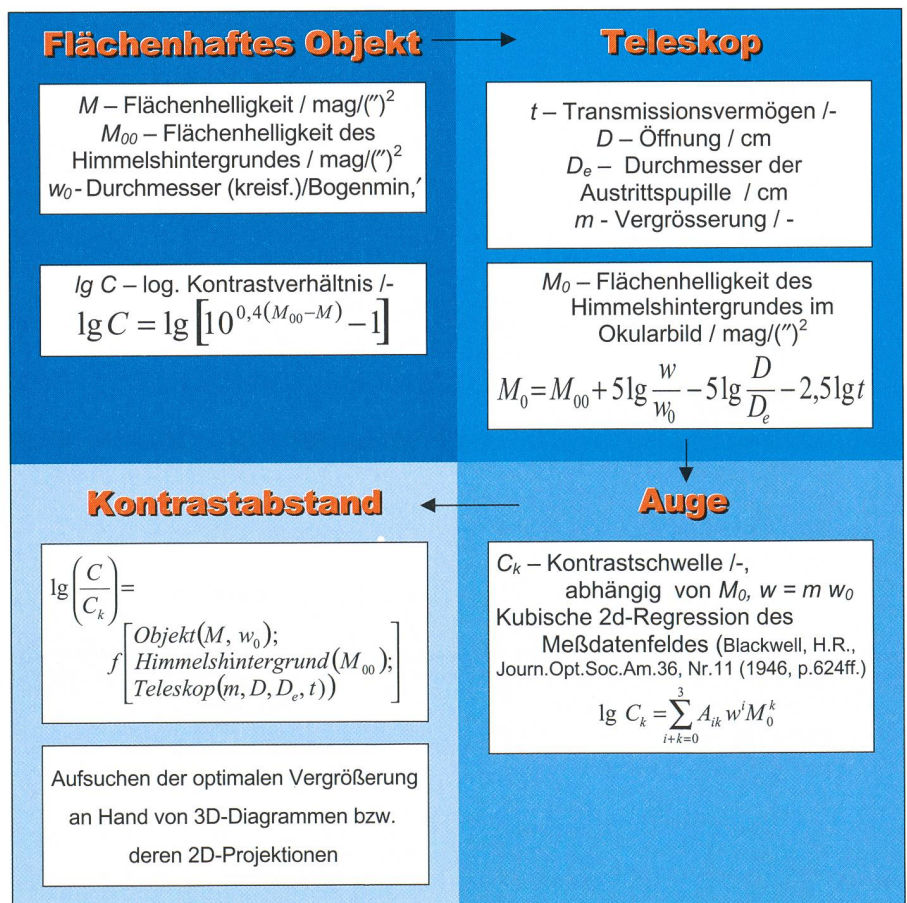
Flächenhaftes Objekt

Teleskop

$M$ – Flächenhelligkeit / mag/(″)$^2$
$M_{00}$ – Flächenhelligkeit des Himmelshintergrundes / mag/(″)$^2$
$w_0$ - Durchmesser (kreisf.)/Bogenmin,′

$t$ – Transmissionsvermögen /-
$D$ – Öffnung / cm
$D_e$ – Durchmesser der Austrittspupille / cm
$m$ - Vergrösserung / -

$lg\ C$ – log. Kontrastverhältnis /-
$\lg C = \lg\left[10^{0,4(M_{00}-M)} - 1\right]$

$M_0$ – Flächenhelligkeit des Himmelshintergrundes im Okularbild / mag/(″)$^2$
$M_0 = M_{00} + 5\lg\frac{w}{w_0} - 5\lg\frac{D}{D_e} - 2,5\lg t$

Kontrastabstand

Auge

$\lg\left(\frac{C}{C_k}\right) = f\left[\begin{array}{l} Objekt(M, w_0); \\ Himmelshintergrund(M_{00}); \\ Teleskop(m, D, D_e, t)) \end{array}\right]$

$C_k$ – Kontrastschwelle /-, abhängig von $M_0$, $w = m\ w_0$
Kubische 2d-Regression des Meßdatenfeldes (Blackwell, H.R., Journ.Opt.Soc.Am.36, Nr.11 (1946, p.624ff.)
$\lg\ C_k = \sum_{i+k=0}^{3} A_{ik} w^i M_0^k$

Aufsuchen der optimalen Vergrößerung an Hand von 3D-Diagrammen bzw. deren 2D-Projektionen